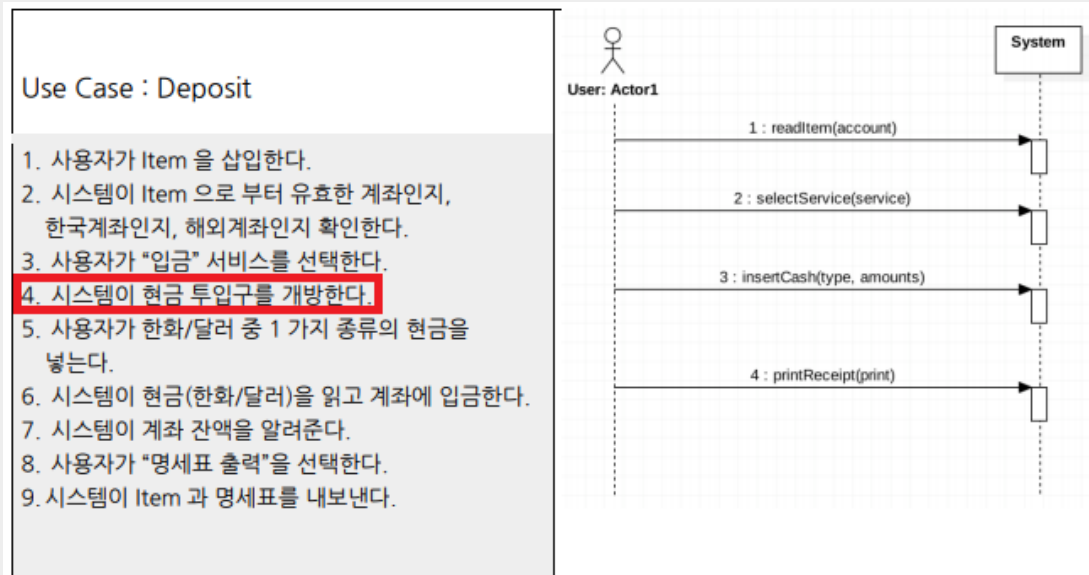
Use Case : Deposit

1. 사용자가 Item 을 삽입한다.
2. 시스템이 Item 으로 부터 유효한 계좌인지, 한국계좌인지, 해외계좌인지 확인한다.
3. 사용자가 "입금" 서비스를 선택한다.
4. 시스템이 현금 투입구를 개방한다.
5. 사용자가 한화/달러 중 1 가지 종류의 현금을 넣는다.
6. 시스템이 현금(한화/달러)을 읽고 계좌에 입금한다.
7. 시스템이 계좌 잔액을 알려준다.
8. 사용자가 "명세표 출력"을 선택한다.
9. 시스템이 Item 과 명세표를 내보낸다.

User: Actor1

System

1 : readItem(account)

2 : selectService(service)

3 : insertCash(type, amounts)

4 : printReceipt(print)